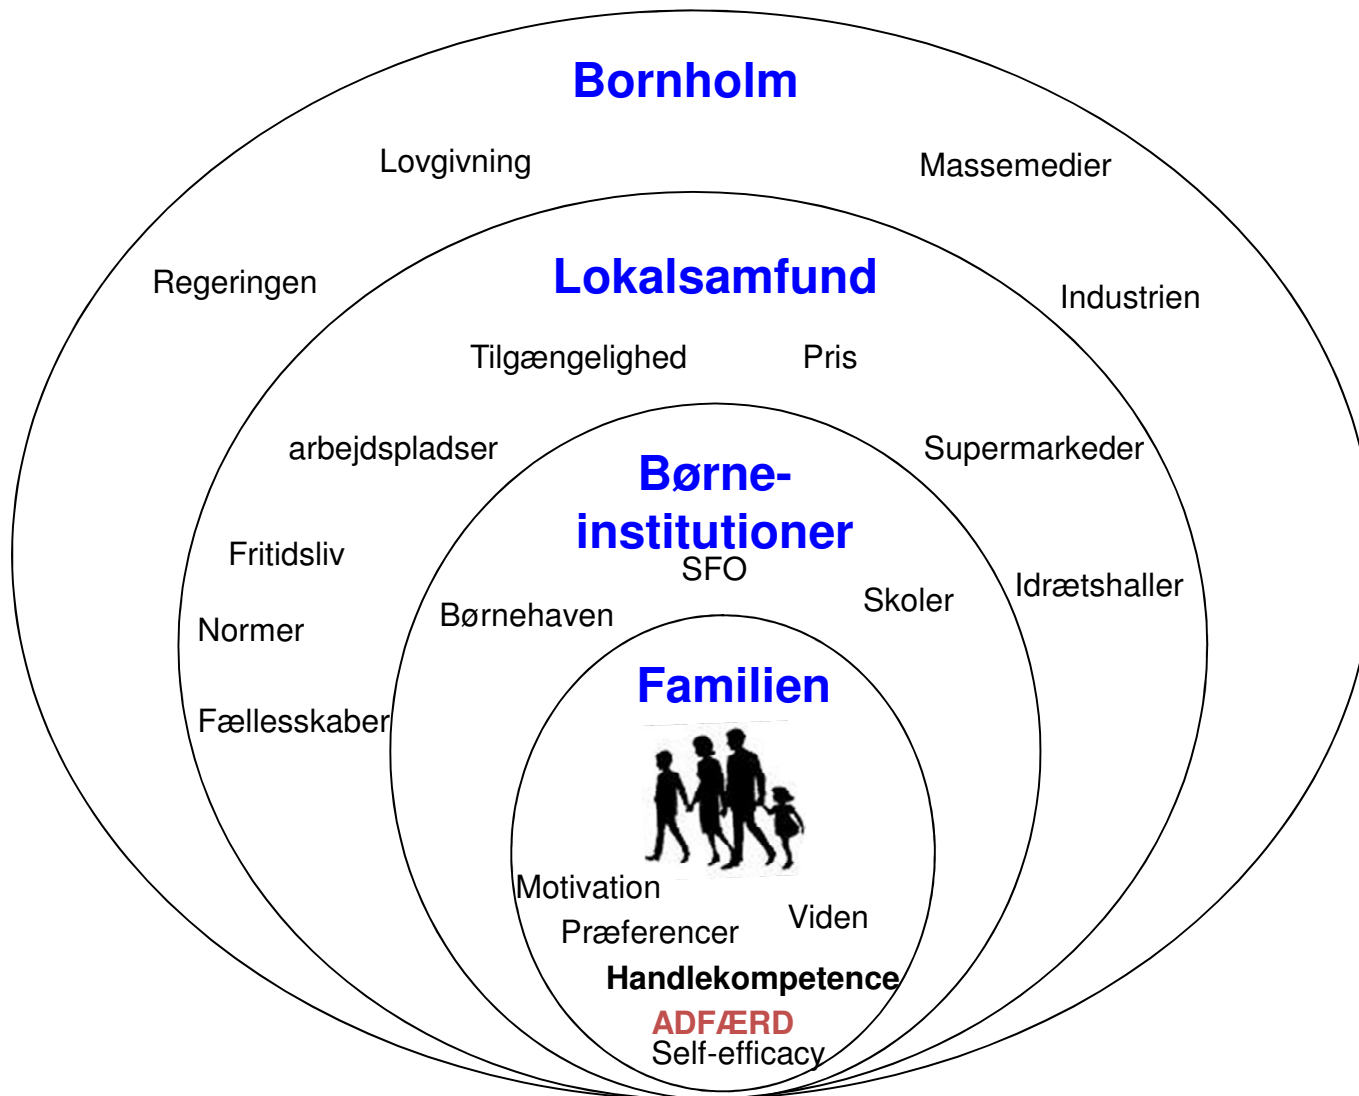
Bornholm

Lovgivning

Massemedier

Regeringen

Lokalsamfund

Industrien

Tilgængelighed

Pris

arbejdspladser

Supermarkeder

Børne-
institutioner

SFO

Fritidsliv

Idrætshaller

Skoler

Normer

Børnehaven

Familien

Fællesskaber

Motivation

Præferencer

Viden

Handlekompetence

ADFÆRD

Self-efficacy